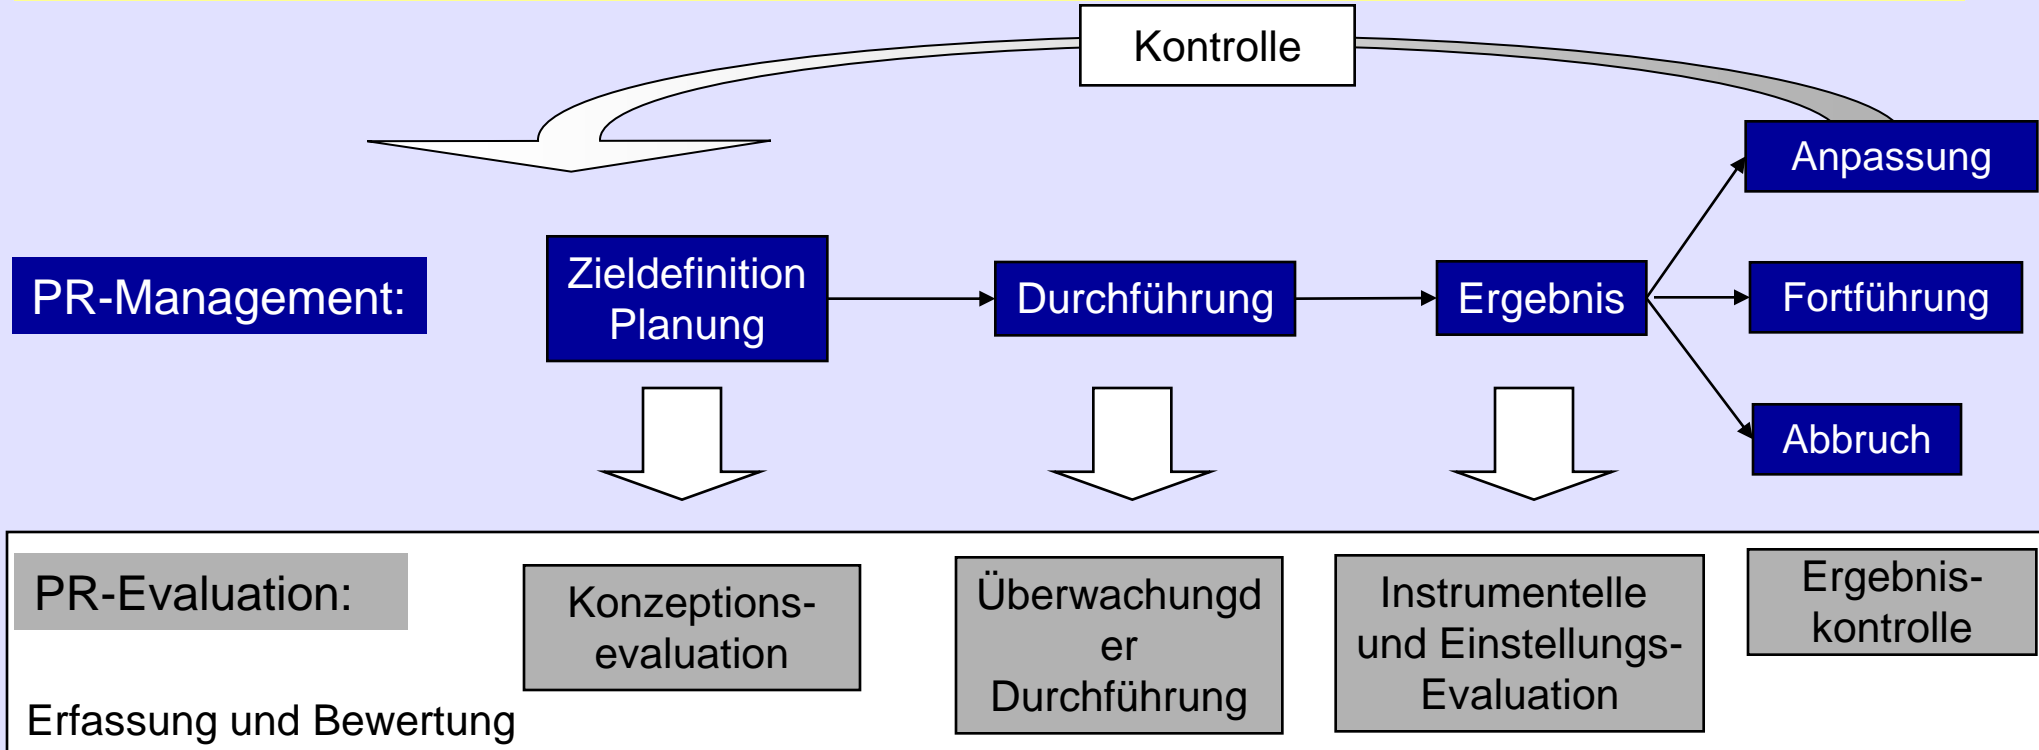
Kontrolle

PR-Management:

Zieldefinition Planung

Durchführung

Ergebnis

Anpassung

Fortführung

Abbruch

PR-Evaluation:

Konzeptionsevaluation

Überwachungd er Durchführung

Instrumentelle und Einstellungs-Evaluation

Ergebniskontrolle

Erfassung und Bewertung